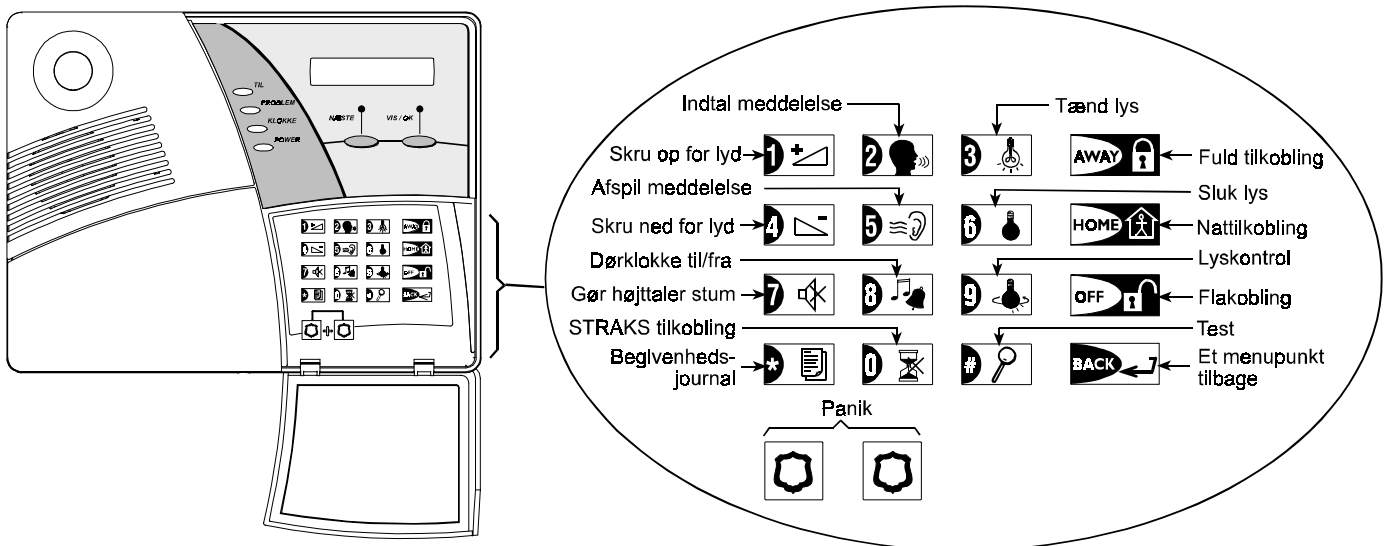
TIL
PROBLEM
KLOKKE
POWER
NÆSTE
VIS / OK

Indtal meddelelse
Tænd lys
Skru op for lyd
1
2
3
AWAY
Fuld tilkobling
Afspil meddelelse
Sluk lys
Skru ned for lyd
4
5
6
HOME
Nattilkobling
Dørklokke til/fra
Lyskontrol
Gør højttaler stum
7
8
9
OFF
Flakobling
STRAKS tilkobling
Test
Beglvenheds-journal
*
0
#
BACK
Et menupunkt tilbage
Panik